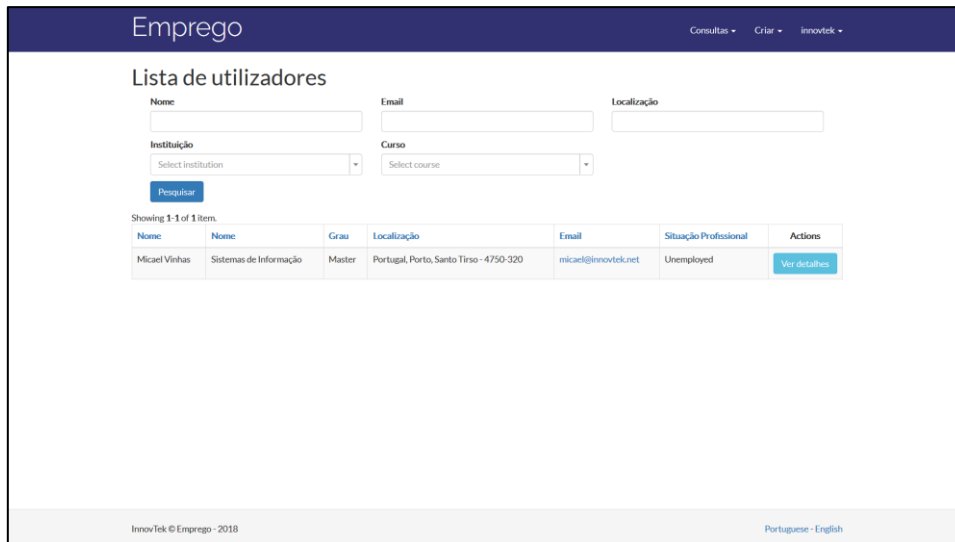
Emprego

Consultas ▾ Criar ▾ innovtek ▾

Lista de utilizadores

Nome

Email

Localização

Instituição

Select institution

Curso

Select course

Pesquisar

Showing **1-1** of **1** item.

| Nome | Nome | Grau | Localização | Email | Situação Profissional | Actions |
|---|---|---|---|---|---|---|
| Micael Vinhas | Sistemas de Informação | Master | Portugal, Porto, Santo Tirso - 4750-320 | micael@innovtek.net | Unemployed | Ver detalhes |

InnovTek © Emprego - 2018

Portuguese - English